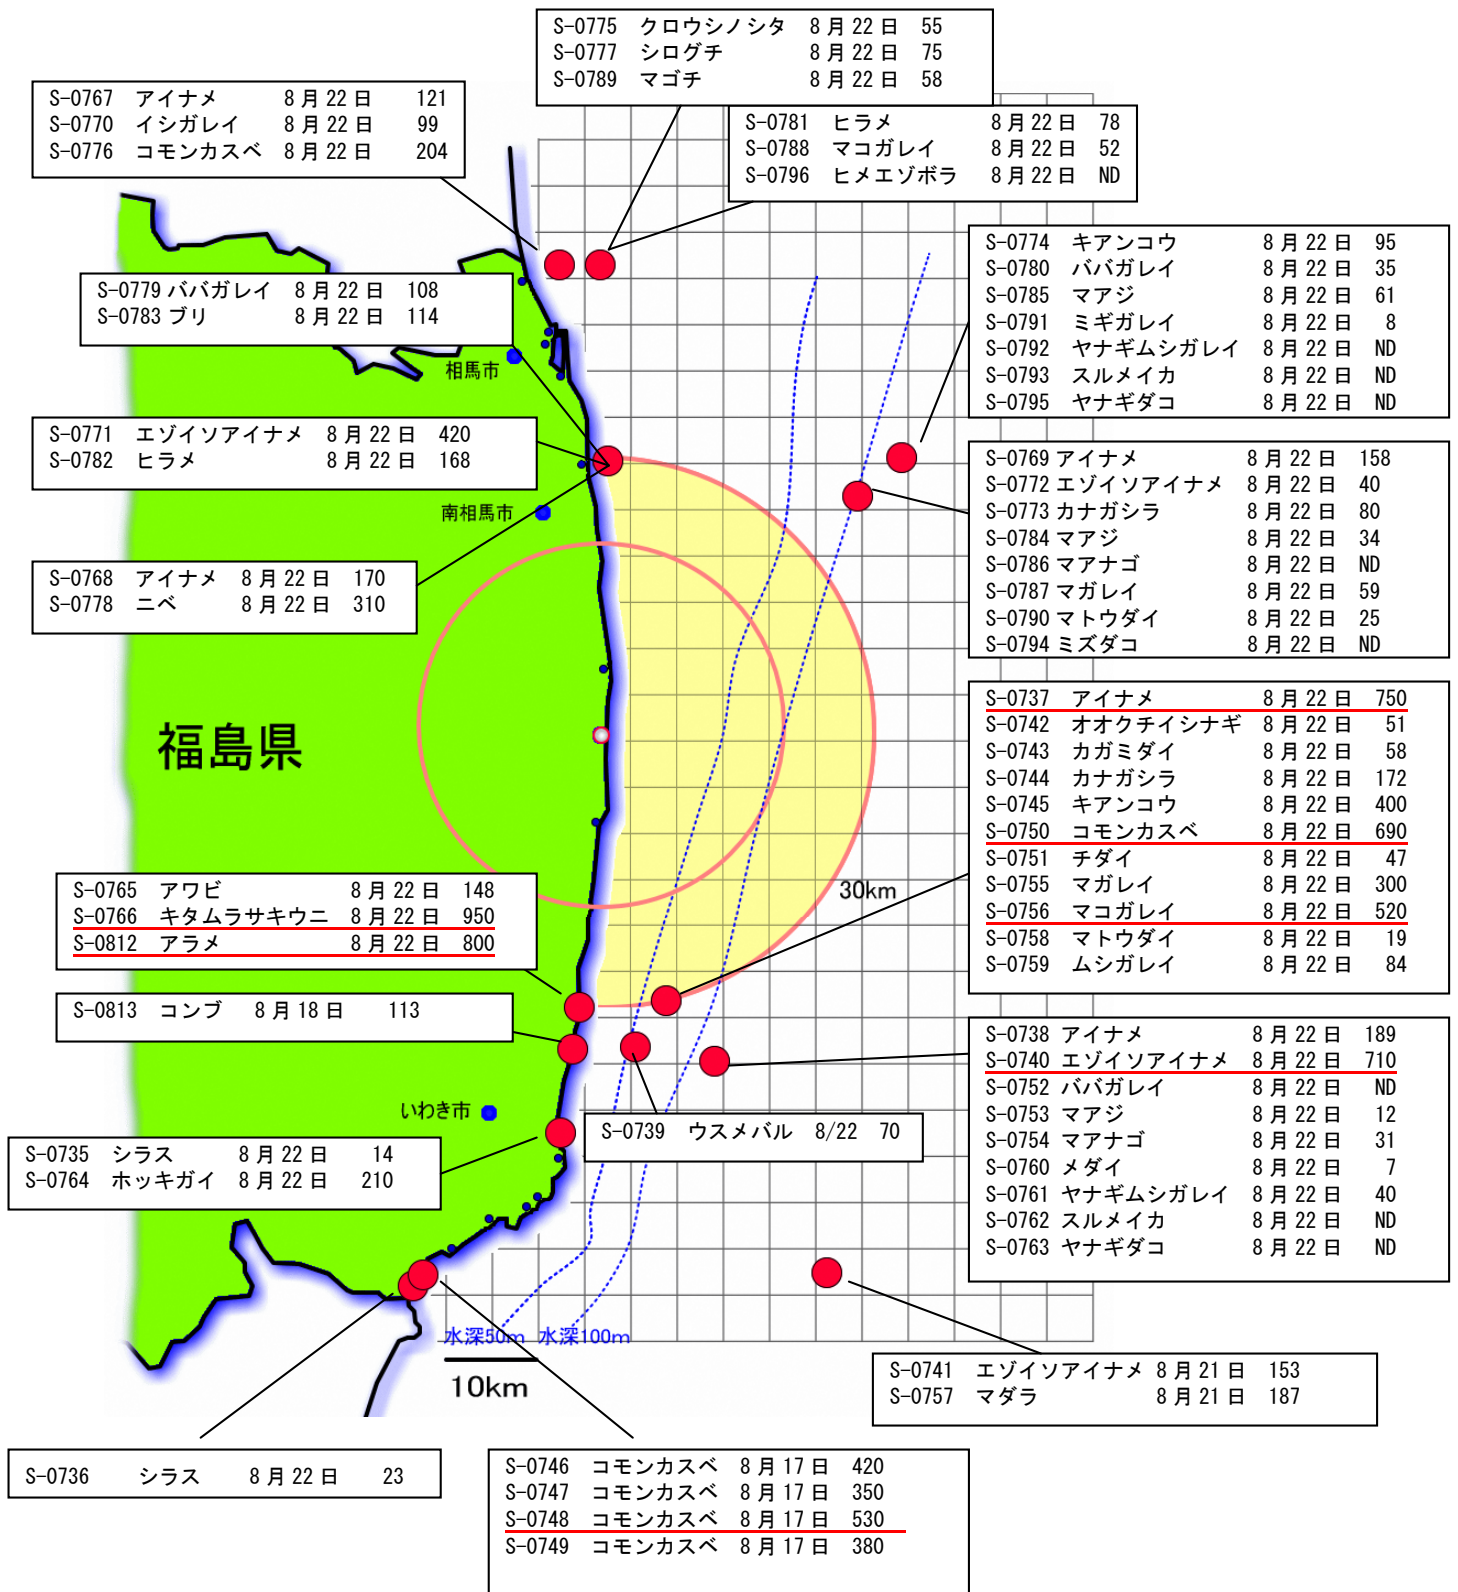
S-0775 クロウシノシタ 8月22日 55
S-0777 シログチ 8月22日 75
S-0789 マゴチ 8月22日 58

S-0767 アイナメ 8月22日 121
S-0770 イシガレイ 8月22日 99
S-0776 コモンカスベ 8月22日 204

S-0781 ヒラメ 8月22日 78
S-0788 マコガレイ 8月22日 52
S-0796 ヒメエゾボラ 8月22日 ND

S-0774 キアンコウ 8月22日 95
S-0780 ババガレイ 8月22日 35
S-0785 マアジ 8月22日 61
S-0791 ミギガレイ 8月22日 8
S-0792 ヤナギムシガレイ 8月22日 ND
S-0793 スルメイカ 8月22日 ND
S-0795 ヤナギダコ 8月22日 ND

S-0779 ババガレイ 8月22日 108
S-0783 ブリ 8月22日 114

相馬市

S-0771 エゾイソアイナメ 8月22日 420
S-0782 ヒラメ 8月22日 168

南相馬市

S-0769 アイナメ 8月22日 158
S-0772 エゾイソアイナメ 8月22日 40
S-0773 カナガシラ 8月22日 80
S-0784 マアジ 8月22日 34
S-0786 マアナゴ 8月22日 ND
S-0787 マガレイ 8月22日 59
S-0790 マトウダイ 8月22日 25
S-0794 ミズダコ 8月22日 ND

S-0768 アイナメ 8月22日 170
S-0778 ニベ 8月22日 310

福島県

S-0737 アイナメ 8月22日 750
S-0742 オオクチイシナギ 8月22日 51
S-0743 カガミダイ 8月22日 58
S-0744 カナガシラ 8月22日 172
S-0745 キアンコウ 8月22日 400
S-0750 コモンカスベ 8月22日 690
S-0751 チダイ 8月22日 47
S-0755 マガレイ 8月22日 300
S-0756 マコガレイ 8月22日 520
S-0758 マトウダイ 8月22日 19
S-0759 ムシガレイ 8月22日 84

S-0765 アワビ 8月22日 148
S-0766 キタムラサキウニ 8月22日 950
S-0812 アラメ 8月22日 800

30km

S-0813 コンブ 8月18日 113

S-0738 アイナメ 8月22日 189
S-0740 エゾイソアイナメ 8月22日 710
S-0752 ババガレイ 8月22日 ND
S-0753 マアジ 8月22日 12
S-0754 マアナゴ 8月22日 31
S-0760 メダイ 8月22日 7
S-0761 ヤナギムシガレイ 8月22日 40
S-0762 スルメイカ 8月22日 ND
S-0763 ヤナギダコ 8月22日 ND

いわき市

S-0739 ウスメバル 8/22 70

S-0735 シラス 8月22日 14
S-0764 ホッキガイ 8月22日 210

水深50m 水深100m

10km

S-0741 エゾイソアイナメ 8月21日 153
S-0757 マダラ 8月21日 187

S-0736 シラス 8月22日 23

S-0746 コモンカスベ 8月17日 420
S-0747 コモンカスベ 8月17日 350
S-0748 コモンカスベ 8月17日 530
S-0749 コモンカスベ 8月17日 380